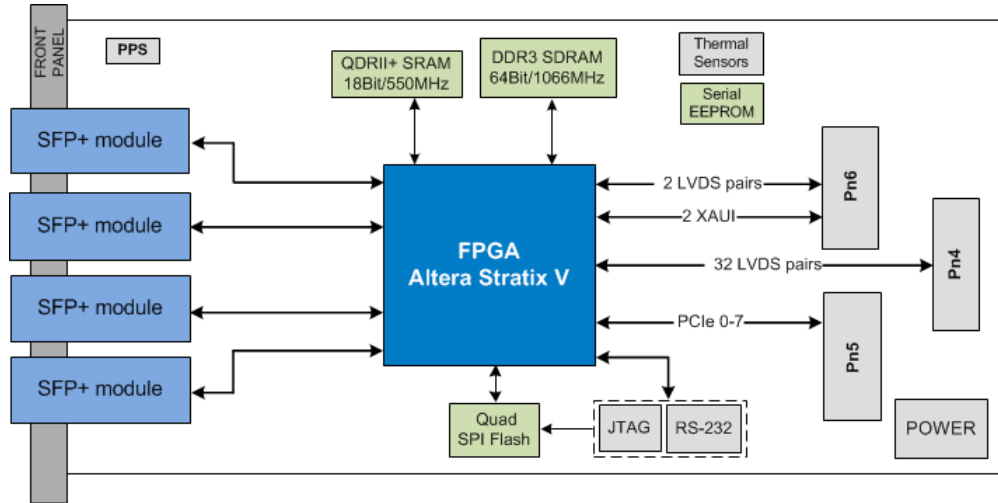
FRONT PANEL

PPS

QDRII+ SRAM
18Bit/550MHz

DDR3 SDRAM
64Bit/1066MHz

Thermal Sensors

Serial EEPROM

SFP+ module

SFP+ module

SFP+ module

SFP+ module

FPGA
Altera Stratix V

2 LVDS pairs

2 XAUI

32 LVDS pairs

PCIe 0-7

Pn6

Pn4

Pn5

Quad SPI Flash

JTAG

RS-232

POWER